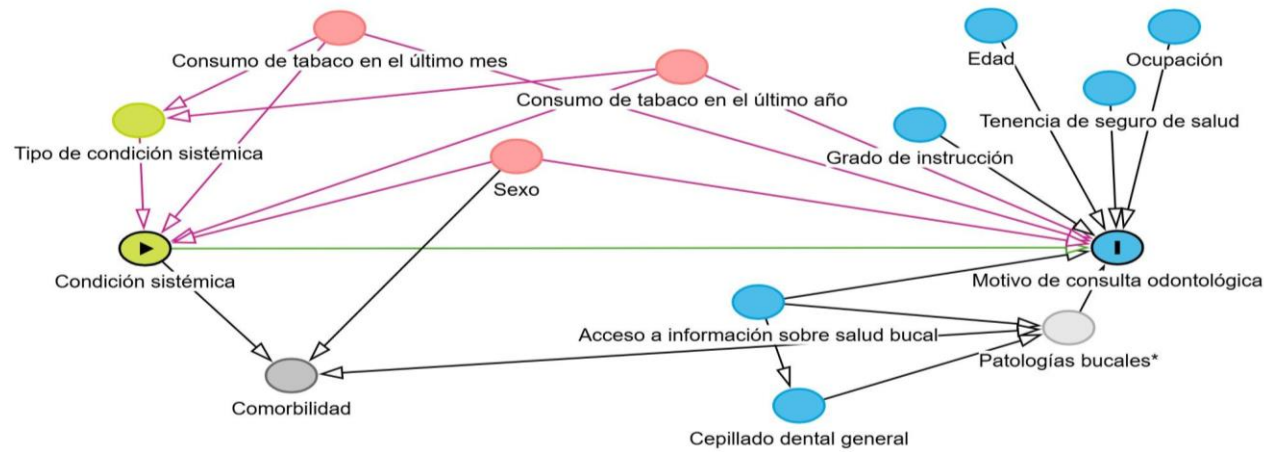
Consumo de tabaco en el último mes

Edad

Ocupación

Consumo de tabaco en el último año

Tenencia de seguro de salud

Tipo de condición sistémica

Grado de instrucción

Sexo

Condición sistémica

Motivo de consulta odontológica

Acceso a información sobre salud bucal

Patologías bucales*

Comorbilidad

Cepillado dental general